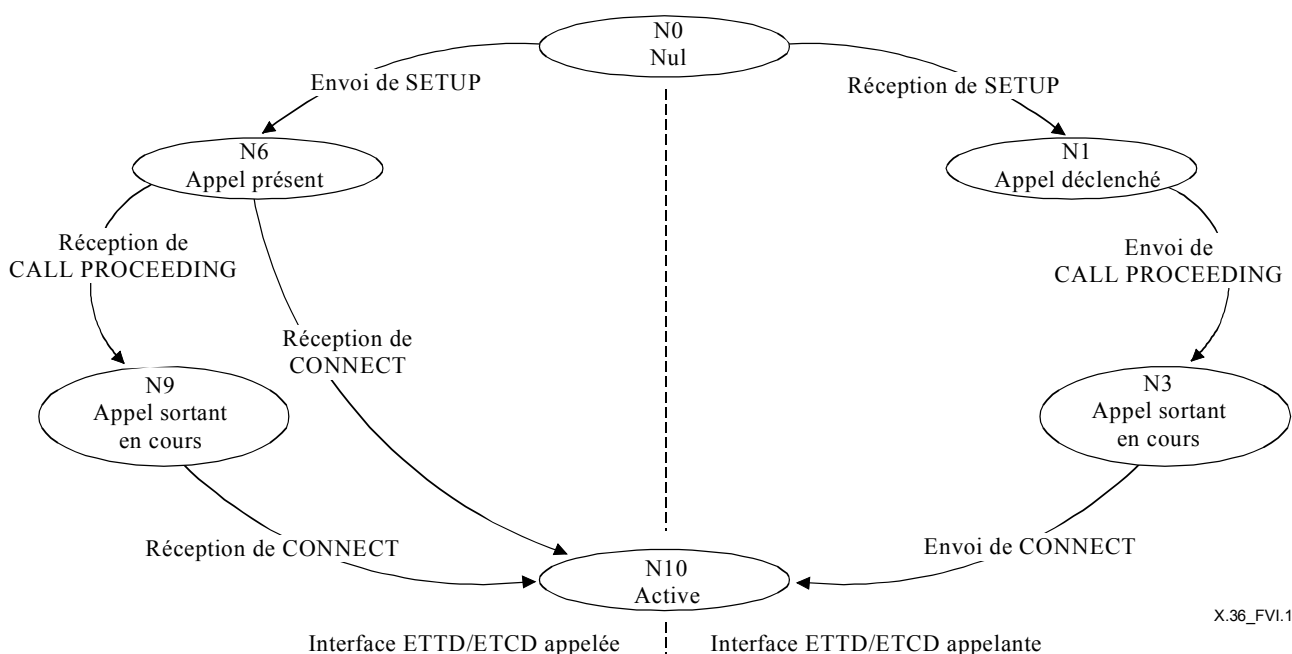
N0
Nul

Envoi de SETUP

Réception de SETUP

N6
Appel présent

N1
Appel déclenché

Réception de
CALL PROCEEDING

Envoi de
CALL PROCEEDING

Réception de
CONNECT

N9
Appel sortant
en cours

N3
Appel sortant
en cours

Réception de CONNECT

Envoi de CONNECT

N10
Active

X.36_FVI.1

Interface ETTD/ETCD appelée

Interface ETTD/ETCD appelante